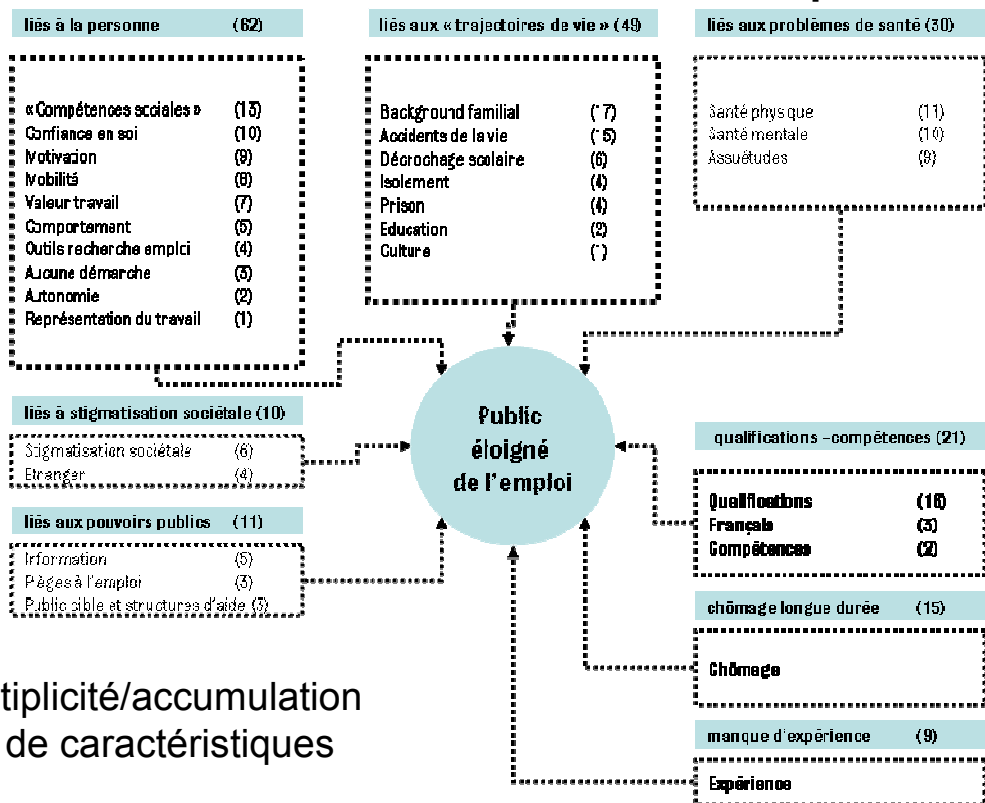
liés à la personne (62)

« Compétences sociales » (13)
Confiance en soi (10)
Motivation (9)
Mobilité (8)
Valeur travail (7)
Comportement (5)
Outils recherche emploi (4)
Aucune démarche (3)
Autonomie (2)
Représentation du travail (1)

liés aux « trajectoires de vie » (49)

Background familial (17)
Accidents de la vie (15)
Décrochage scolaire (6)
Isolement (4)
Prison (4)
Education (2)
Culture (1)

liés aux problèmes de santé (30)

Santé physique (11)
Santé mentale (10)
Assuétudes (9)

Public éloigné de l'emploi

liés à stigmatisation sociétale (10)

Stigmatisation sociétale (6)
Etranger (4)

liés aux pouvoirs publics (11)

Information (5)
Pièges à l'emploi (3)
Public cible et structures d'aide (3)

qualifications –compétences (21)

Qualifications (16)
Français (3)
Compétences (2)

chômage longue durée (15)

Chômage

manque d'expérience (9)

Expérience

tiplicité/accumulation de caractéristiques